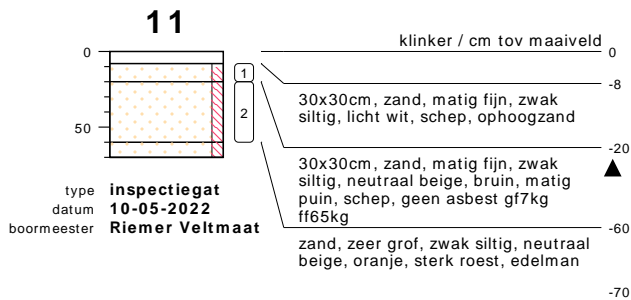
11

0

50

1

2

klinker / cm tov maaiveld

0

-8

30x30cm, zand, matig fijn, zwak siltig, licht wit, schep, ophoogzand

-20

30x30cm, zand, matig fijn, zwak siltig, neutraal beige, bruin, matig puin, schep, geen asbest gf7kg ff65kg

-60

zand, zeer grof, zwak siltig, neutraal beige, oranje, sterk roest, edelman

-70

type inspectiegat
datum 10-05-2022
boormeester Riemer Veltmaat